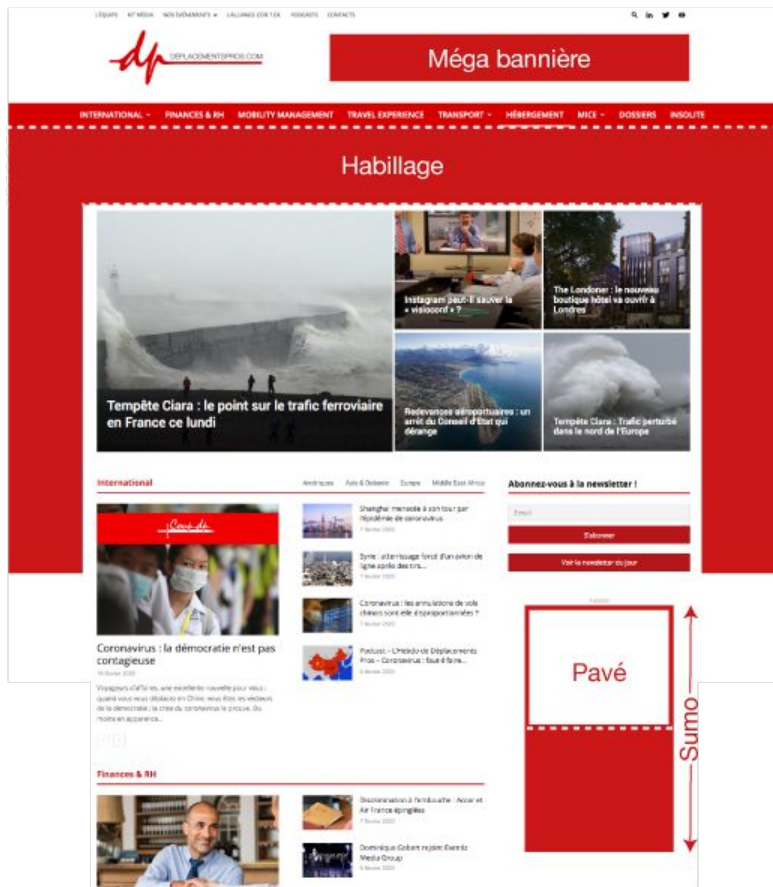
L'ÉQUIPE KIT MÉDIA NOS ÉVÉNEMENTS L'ALLIANCE CCM T.EX PODCASTS CONTACTS

DEPLACEMENTSPROS.COM

Méga bannière

INTERNATIONAL FINANCES & RH MOBILITY MANAGEMENT TRAVEL EXPERIENCE TRANSPORT HÉBERGEMENT MICE DOSSIERS INSOLITE

Habillage

Tempête Ciara : le point sur le trafic ferroviaire en France ce lundi

Instagram peut-il sauver la « visioconf » ?

The Londoner : le nouveau boutique hôtel va ouvrir à Londres

Redevances aéroportuaires : un arrêt du Conseil d'Etat qui dérange

Tempête Ciara : Trafic perturbé dans le nord de l'Europe

International

Amériques Asie & Océanie Europe Middle East Africa

Coronavirus : la démocratie n'est pas contagieuse

10 février 2020

Voyageurs d'affaires, une excellente nouvelle pour vous : quand vous vous déplacez en Chine, vous êtes les vecteurs de la démocratie ; la crise du coronavirus le prouve. Du moins en apparence...

Shanghai menacée à son tour par l'épidémie de coronavirus

7 février 2020

Syrie : atterrissage forcé d'un avion de ligne après des tirs...

7 février 2020

Coronavirus : les annulations de vols chinois sont-elles disproportionnées ?

7 février 2020

Podcast – L'Hebdo de Déplacements Pros – Coronavirus : faut-il faire...

6 février 2020

Finances & RH

Discrimination à l'embauche : Accor et Air France épinglées

7 février 2020

Dominique Gobert rejoint Eventz Media Group

6 février 2020

Abonnez-vous à la newsletter !

Email

S'abonner

Voir la newsletter du jour

Pavé

Sumo